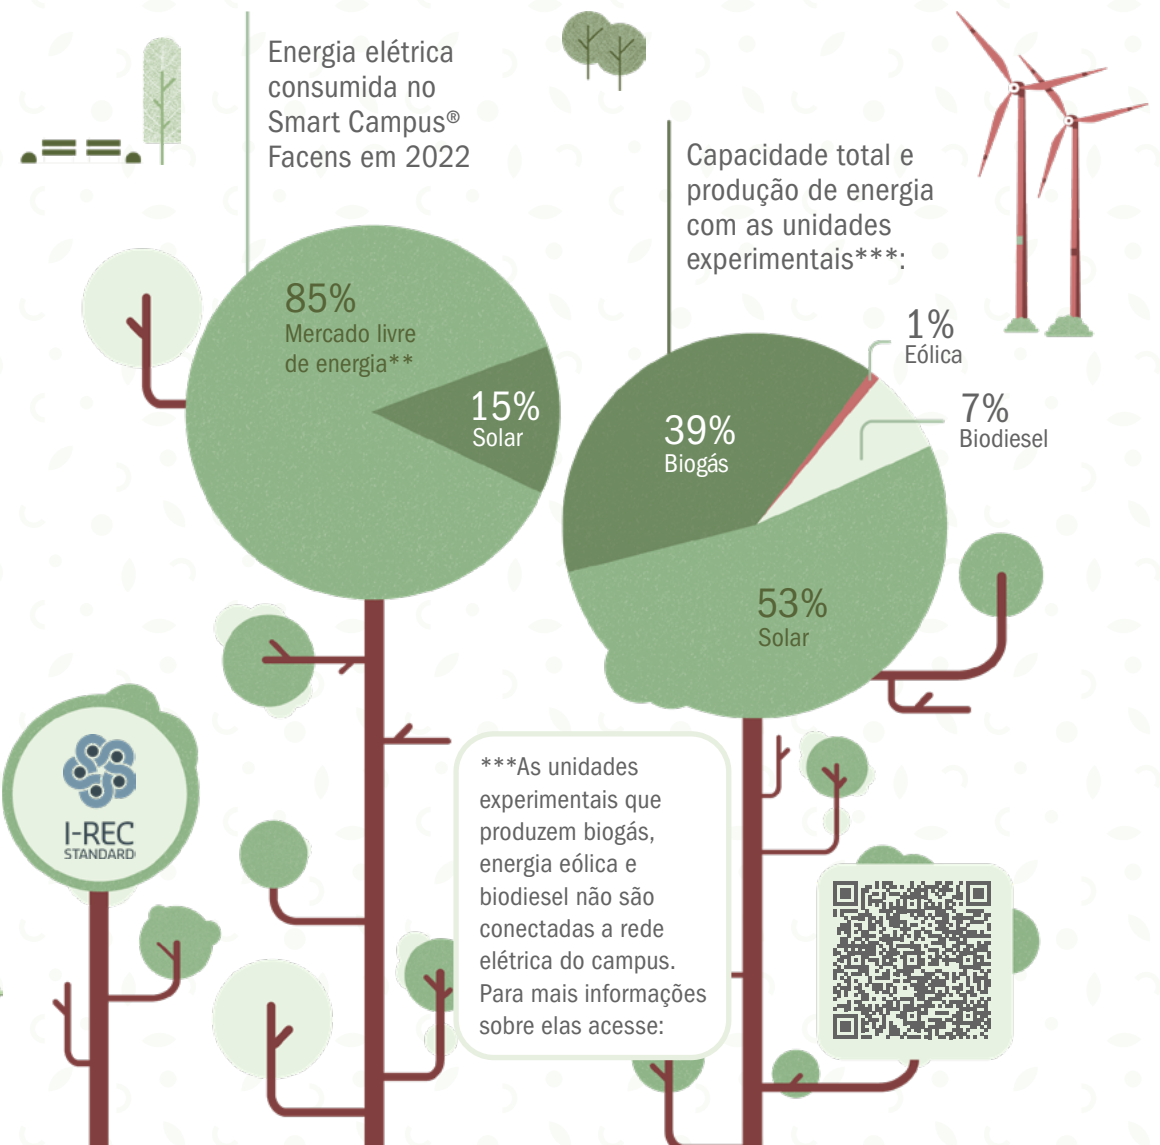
Energia elétrica consumida no Smart Campus® Facens em 2022

85%
Mercado livre de energia**

15%
Solar

Capacidade total e produção de energia com as unidades experimentais***:

1%
Eólica

7%
Biodiesel

39%
Biogás

53%
Solar

I-REC
STANDARD

***As unidades experimentais que produzem biogás, energia eólica e biodiesel não são conectadas a rede elétrica do campus. Para mais informações sobre elas acesse: